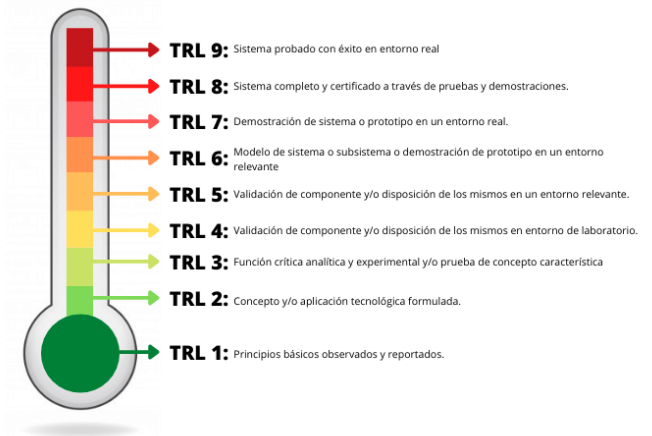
TRL 9: Sistema probado con éxito en entorno real

TRL 8: Sistema completo y certificado a través de pruebas y demostraciones.

TRL 7: Demostración de sistema o prototipo en un entorno real.

TRL 6: Modelo de sistema o subsistema o demostración de prototipo en un entorno relevante

TRL 5: Validación de componente y/o disposición de los mismos en un entorno relevante.

TRL 4: Validación de componente y/o disposición de los mismos en entorno de laboratorio.

TRL 3: Función crítica analítica y experimental y/o prueba de concepto característica

TRL 2: Concepto y/o aplicación tecnológica formulada.

TRL 1: Principios básicos observados y reportados.